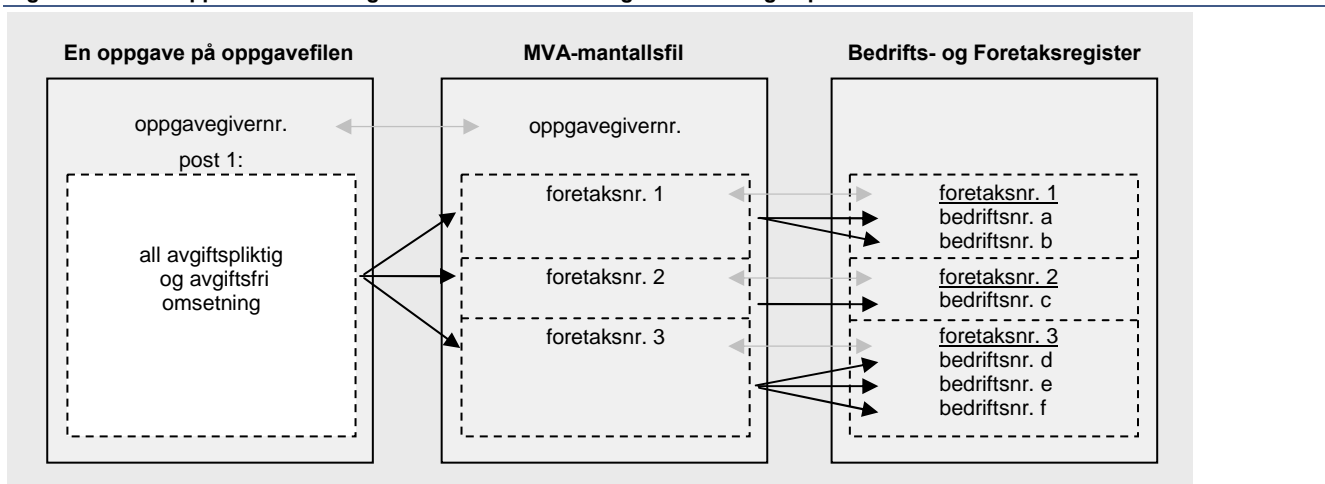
En oppgave på oppgavefilen

oppgavegivernr.

post 1:

all avgiftspliktig og avgiftsfri omsetning

MVA-mantallsfil

oppgavegivernr.

foretaksnr. 1

foretaksnr. 2

foretaksnr. 3

Bedrifts- og Foretaksregister

foretaksnr. 1
bedriftsnr. a
bedriftsnr. b

foretaksnr. 2
bedriftsnr. c

foretaksnr. 3
bedriftsnr. d
bedriftsnr. e
bedriftsnr. f